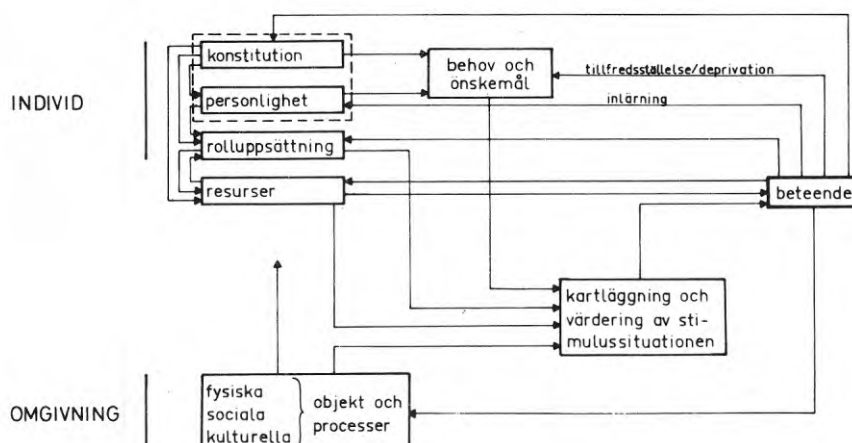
INDIVID

konstitution

personlighet

rolluppsättning

resurser

behov och önskemål

tillfredsställelse/deprivation

inlärning

beteende

kartläggning och värdering av stimulussituationen

OMGIVNING

fysiska sociala kulturella

objekt och processer